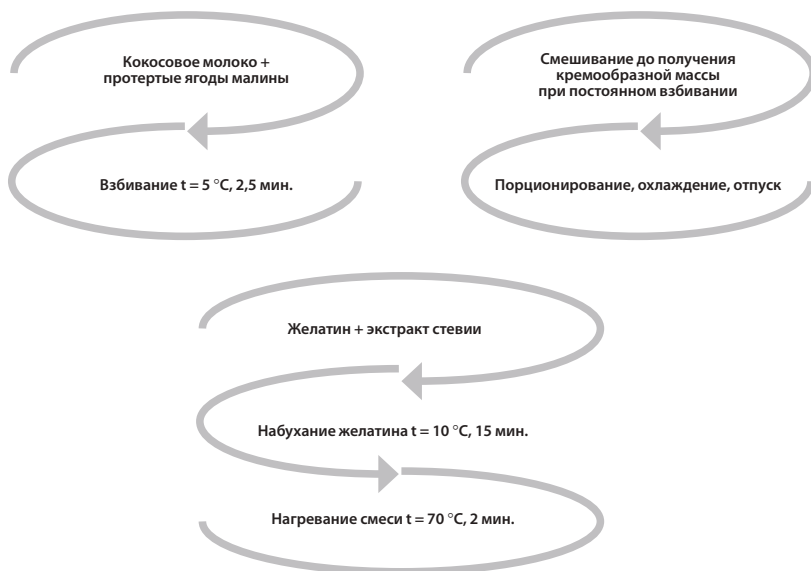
Кокосовое молоко + протертые ягоды малины

Взбивание t = 5 °C, 2,5 мин.

Смешивание до получения кремообразной массы при постоянном взбивании

Порционирование, охлаждение, отпуск

Желатин + экстракт стевии

Набухание желатина t = 10 °C, 15 мин.

Нагревание смеси t = 70 °C, 2 мин.